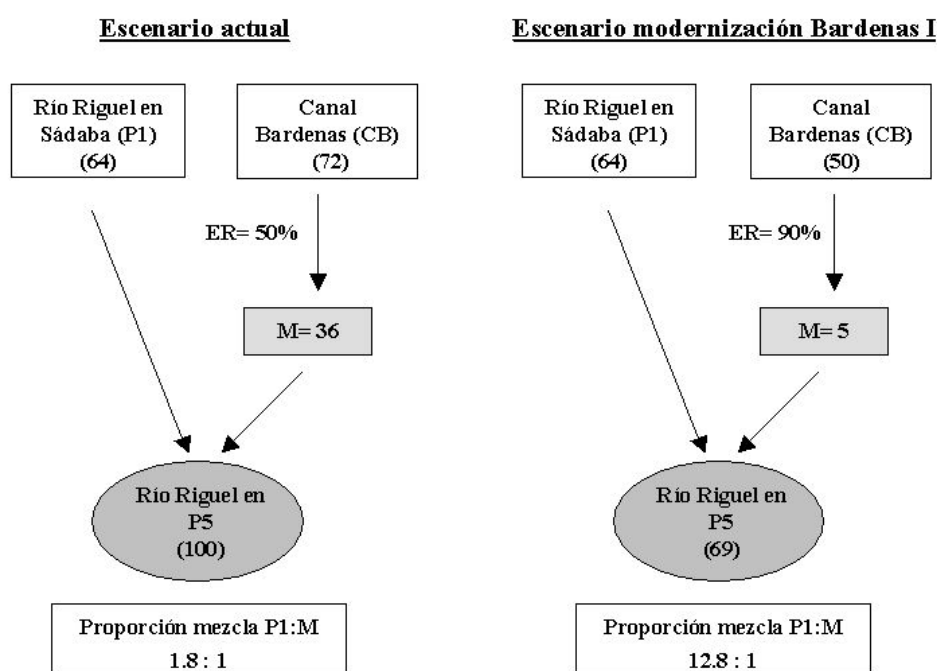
Escenario actual

Río Riguel en Sádaba (P1) (64)

Canal Bardenas (CB) (72)

ER= 50%

M= 36

Río Riguel en P5 (100)

Proporción mezcla P1:M
1.8 : 1

Escenario modernización Bardenas I

Río Riguel en Sádaba (P1) (64)

Canal Bardenas (CB) (50)

ER= 90%

M= 5

Río Riguel en P5 (69)

Proporción mezcla P1:M
12.8 : 1